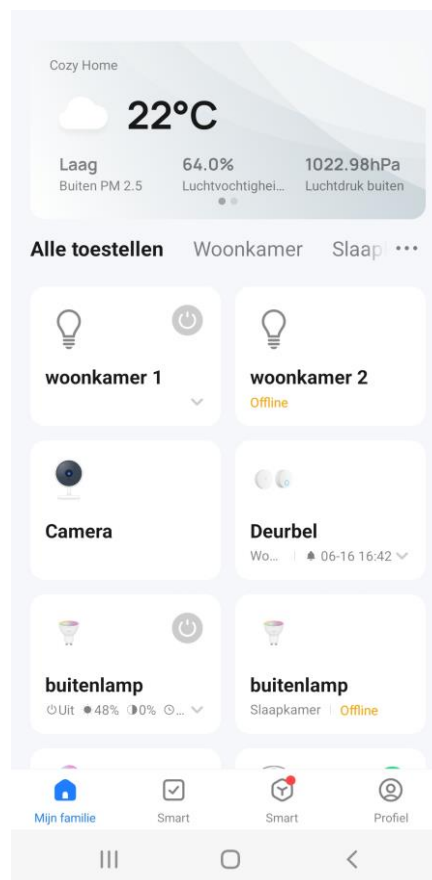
Cozy Home

22°C

Laag
Buiten PM 2.5

64.0%
Luchtvochtighei...

1022.98hPa
Luchtdruk buiten

Alle toestellen Woonkamer Slaap ···

woonkamer 1

woonkamer 2
Offline

Camera

Deurbel
Wo... 06-16 16:42

buitenlamp
Uit 48% 0% ...

buitenlamp
Slaapkamer | Offline

Mijn familie Smart Smart Profiel